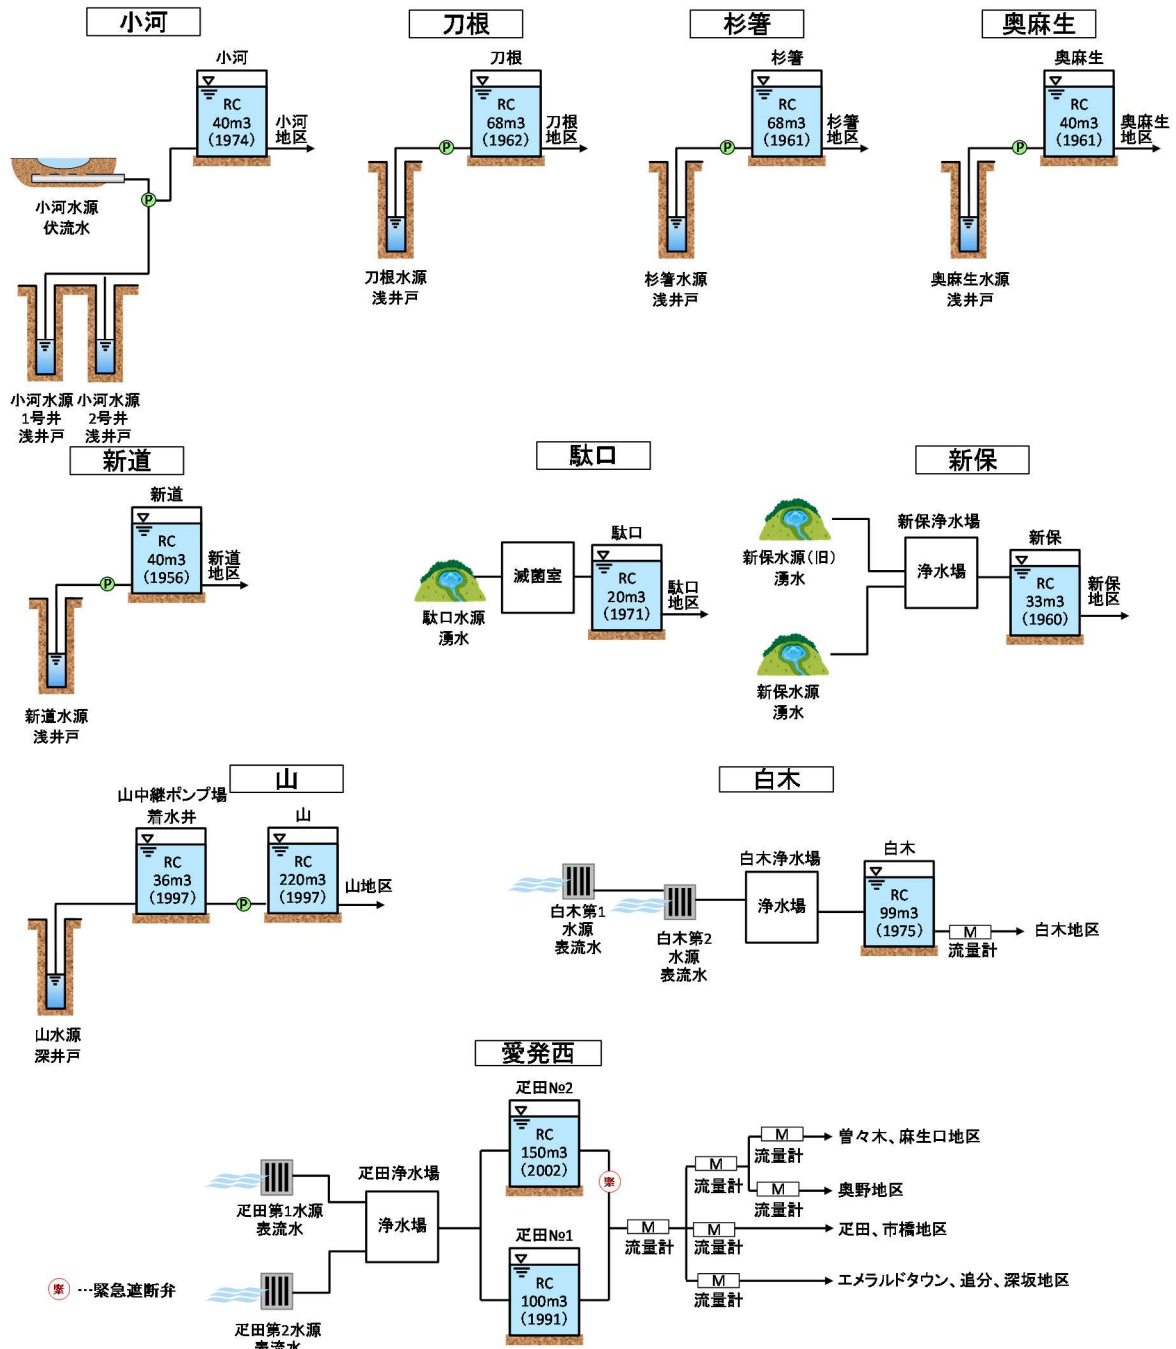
小河

小河
RC
40m3
(1974)
小河地区

小河水源
伏流水

小河水源
1号井
浅井戸

小河水源
2号井
浅井戸

刀根

刀根
RC
68m3
(1962)
刀根地区

刀根水源
浅井戸

杉箸

杉箸
RC
68m3
(1961)
杉箸地区

杉箸水源
浅井戸

奥麻生

奥麻生
RC
40m3
(1961)
奥麻生地区

奥麻生水源
浅井戸

新道

新道
RC
40m3
(1956)
新道地区

新道水源
浅井戸

駄口

駄口水源
湧水

滅菌室

駄口
RC
20m3
(1971)
駄口地区

新保

新保水源(旧)
湧水

新保水源
湧水

新保浄水場
浄水場

新保
RC
33m3
(1960)
新保地区

山

山中継ポンプ場
着水井
RC
36m3
(1997)

山
RC
220m3
(1997)
山地区

山水源
深井戸

白木

白木第1
水源
表流水

白木第2
水源
表流水

白木浄水場
浄水場

白木
RC
99m3
(1975)

M
流量計
白木地区

愛発西

疋田第1水源
表流水

疋田第2水源
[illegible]

疋田浄水場
浄水場

疋田№2
RC
150m3
(2002)

疋田№1
RC
100m3
(1991)

M
流量計

M
流量計

M
流量計
曽々木、麻生口地区

M
流量計
奥野地区

M
流量計
疋田、市橋地区

M
流量計
エメラルドタウン、追分、深坂地区

緊 …緊急遮断弁